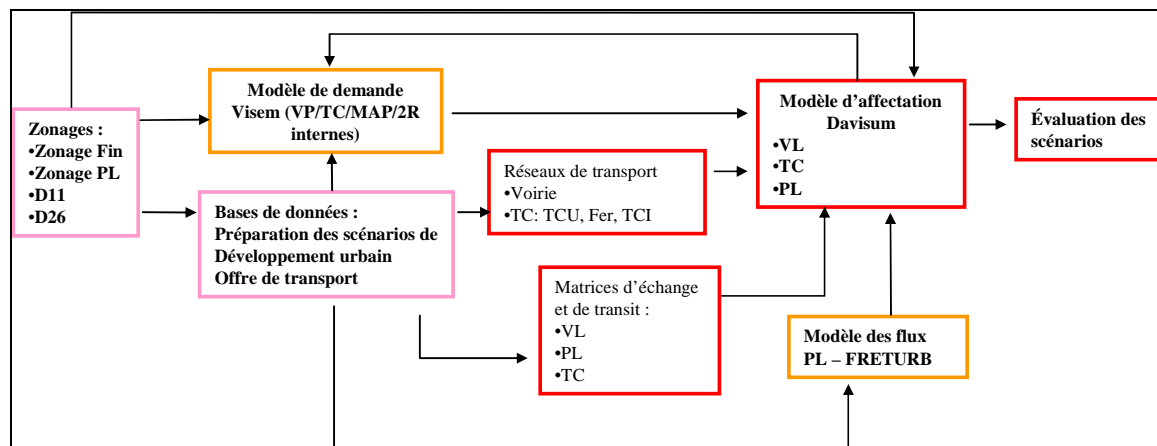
Modèle de demande
Visem (VP/TC/MAP/2R internes)

Modèle d'affectation
Davisum
•VL
•TC
•PL

Évaluation des scénarios

Zonages :
•Zonage Fin
•Zonage PL
•D11
•D26

Réseaux de transport
•Voirie
•TC: TCU, Fer, TCI

Bases de données :
Préparation des scénarios de Développement urbain
Offre de transport

Matrices d'échange et de transit :
•VL
•PL
•TC

Modèle des flux
PL – FRETURB